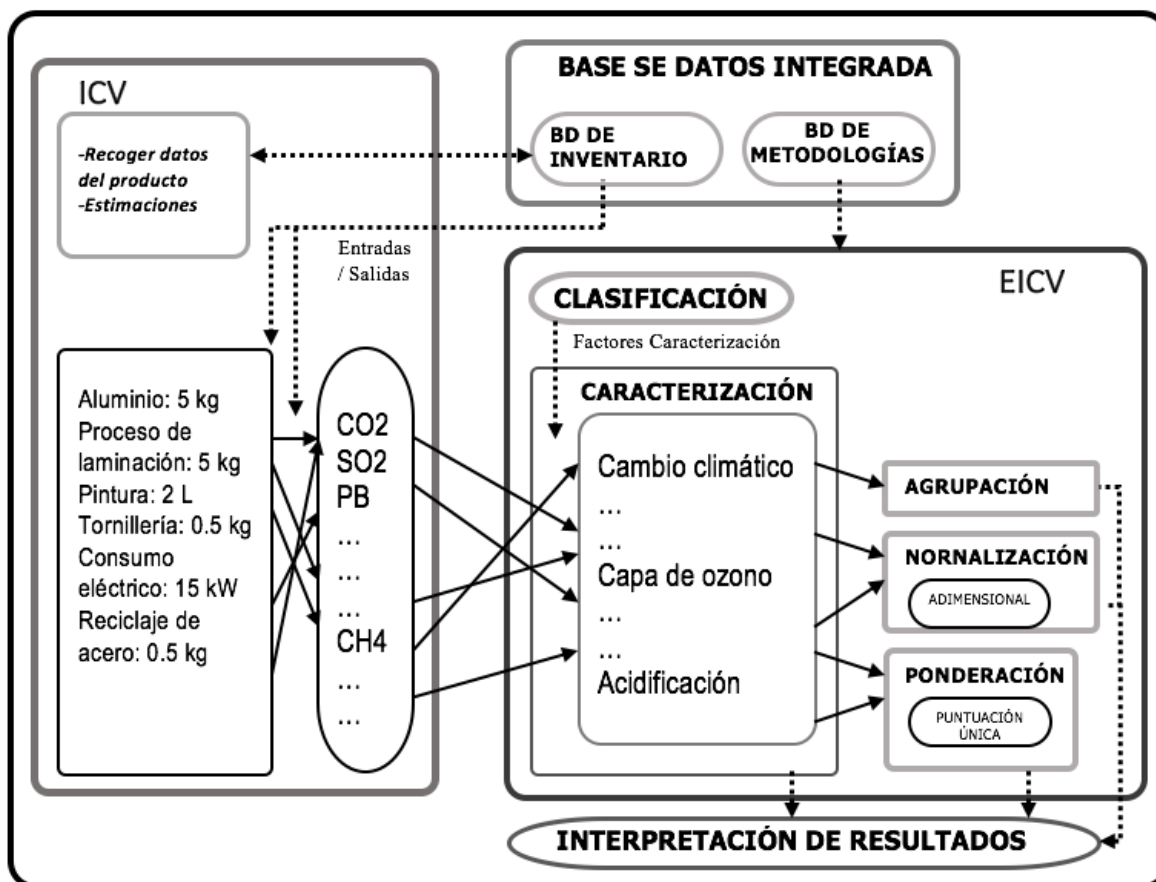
ICV

-Recoger datos del producto
-Estimaciones

BASE SE DATOS INTEGRADA

BD DE INVENTARIO

BD DE METODOLOGÍAS

Entradas / Salidas

EICV

CLASIFICACIÓN

Factores Caracterización

CARACTERIZACIÓN

Aluminio: 5 kg
Proceso de laminación: 5 kg
Pintura: 2 L
Tornillería: 0.5 kg
Consumo eléctrico: 15 kW
Reciclaje de acero: 0.5 kg

CO2
SO2
PB
...
...
...
CH4
...
...

Cambio climático
...
...
Capa de ozono
...
...
Acidificación

AGRUPACIÓN

NORNALIZACIÓN

ADIMENSIONAL

PONDERACIÓN

PUNTUACIÓN ÚNICA

INTERPRETACIÓN DE RESULTADOS